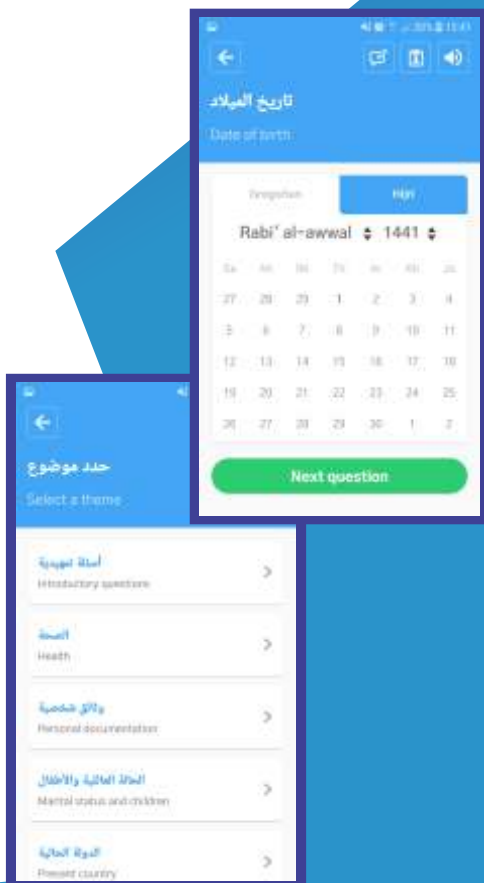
تاريخ الميلاد
Date of birth

Gregorian | Hijri

Rabi' al-awwal 1441

| Su | Mo | Tu | We | Th | Fr | Sa |
|---|---|---|---|---|---|---|
| 27 | 28 | 29 | 1 | 2 | 3 | 4 |
| 5 | 6 | 7 | 8 | 9 | 10 | 11 |
| 12 | 13 | 14 | 15 | 16 | 17 | 18 |
| 19 | 20 | 21 | 22 | 23 | 24 | 25 |
| 26 | 27 | 28 | 29 | 30 | 1 | 2 |

Next question

حدد موضوع
Select a theme

أسئلة تمهيدية
Introductory questions

الصحة
Health

وثائق شخصية
Personal documentation

الحالة العائلية والأطفال
Marital status and children

الدولة الحالية
Present country